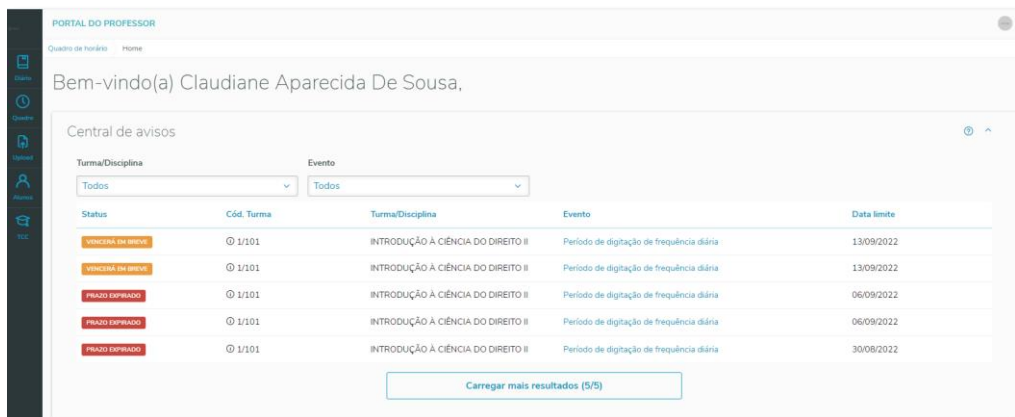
PORTAL DO PROFESSOR

Diário
Quadro
Upload
Alunos
TCC

Quadro de horário Home

Bem-vindo(a) Claudiane Aparecida De Sousa,

Central de avisos

Turma/Disciplina
Todos

Evento
Todos

| Status | Cód. Turma | Turma/Disciplina | Evento | Data limite |
|---|---|---|---|---|
| VENCERÁ EM BREVE | 1/101 | INTRODUÇÃO À CIÊNCIA DO DIREITO II | Período de digitação de frequência diária | 13/09/2022 |
| VENCERÁ EM BREVE | 1/101 | INTRODUÇÃO À CIÊNCIA DO DIREITO II | Período de digitação de frequência diária | 13/09/2022 |
| PRAZO EXPIRADO | 1/101 | INTRODUÇÃO À CIÊNCIA DO DIREITO II | Período de digitação de frequência diária | 06/09/2022 |
| PRAZO EXPIRADO | 1/101 | INTRODUÇÃO À CIÊNCIA DO DIREITO II | Período de digitação de frequência diária | 06/09/2022 |
| PRAZO EXPIRADO | 1/101 | INTRODUÇÃO À CIÊNCIA DO DIREITO II | Período de digitação de frequência diária | 30/08/2022 |

Carregar mais resultados (5/5)